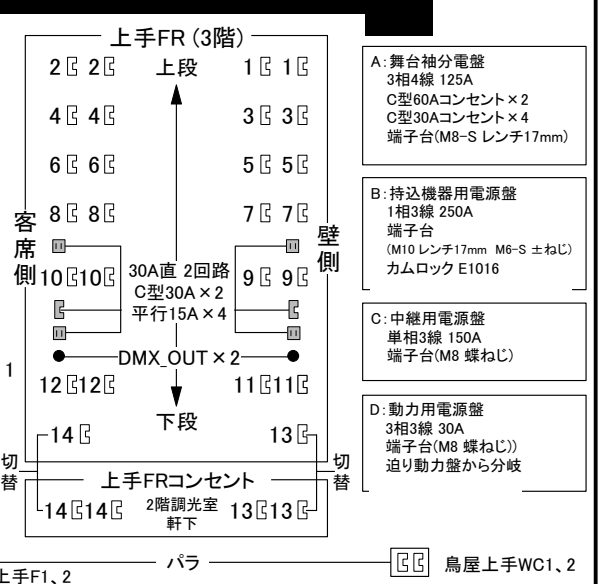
上手FR（3階）

2 2 上段 1 1

4 4 3 3

6 6 5 5

客席側 8 8 7 7 壁側

10 10 30A直 2回路 C型30A×2 平行15A×4 9 9

DMX_OUT×2

1

12 12 下段 11 11

14 13

切替 上手FRコンセント 切替

14 14 2階調光室 軒下 13 13

パラ

鳥屋上手WC1、2

上手F1、2

A：舞台袖分電盤
3相4線 125A
C型60Aコンセント×2
C型30Aコンセント×4
端子台(M8-S レンチ17mm)

B：持込機器用電源盤
1相3線 250A
端子台
(M10 レンチ17mm M6-S ±ねじ)
カムロック E1016

C：中継用電源盤
単相3線 150A
端子台(M8 蝶ねじ)

D：動力用電源盤
3相3線 30A
端子台(M8 蝶ねじ))
迫り動力盤から分岐